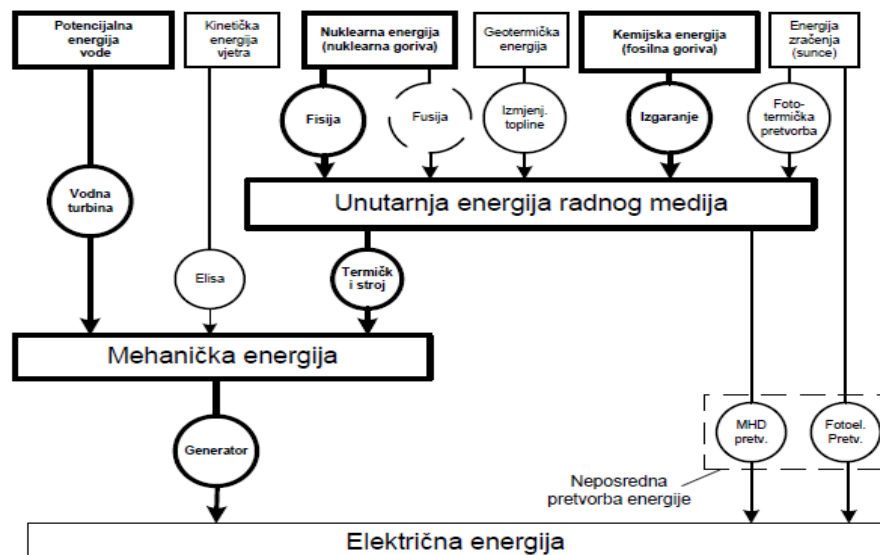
Potencijalna energija vode

Kinetička energija vjetra

Nuklearna energija (nuklearna goriva)

Geotermička energija

Kemijska energija (fosilna goriva)

Energija zračenja (sunce)

Fisija

Fusija

Izmjenj. topline

Izgaranje

Foto-termička pretvorba

Vodna turbina

Unutarnja energija radnog medija

Elisa

Termičk i stroj

Mehanička energija

Generator

MHD pretv.

Fotoel. Pretv.

Neposredna pretvorba energije

Električna energija